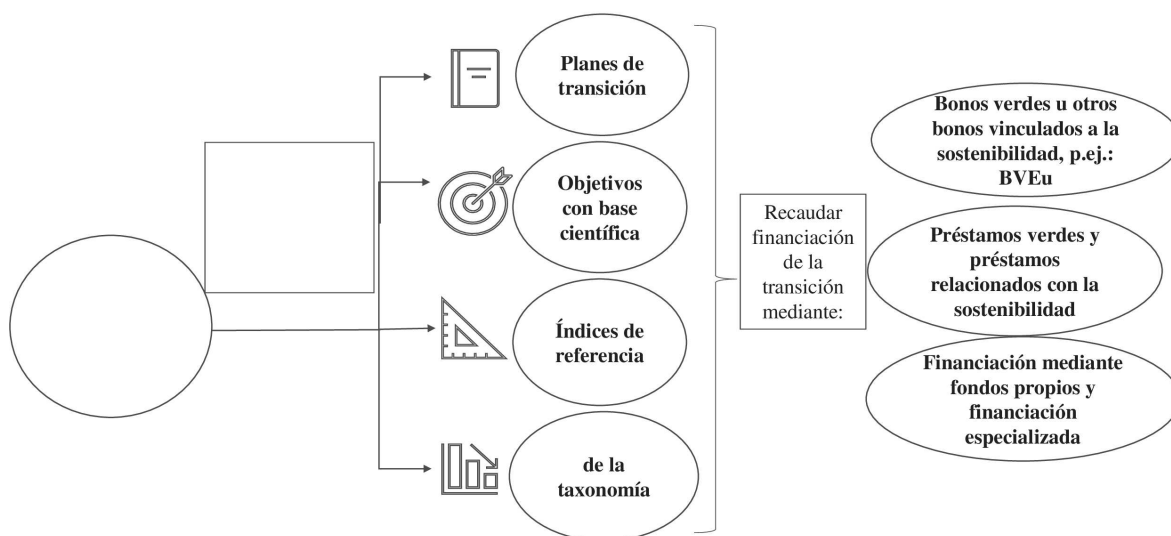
Planes de transición

Objetivos con base científica

Índices de referencia

de la taxonomía

Recaudar financiación de la transición mediante:

Bonos verdes u otros bonos vinculados a la sostenibilidad, p.ej.: BVEu

Préstamos verdes y préstamos relacionados con la sostenibilidad

Financiación mediante fondos propios y financiación especializada